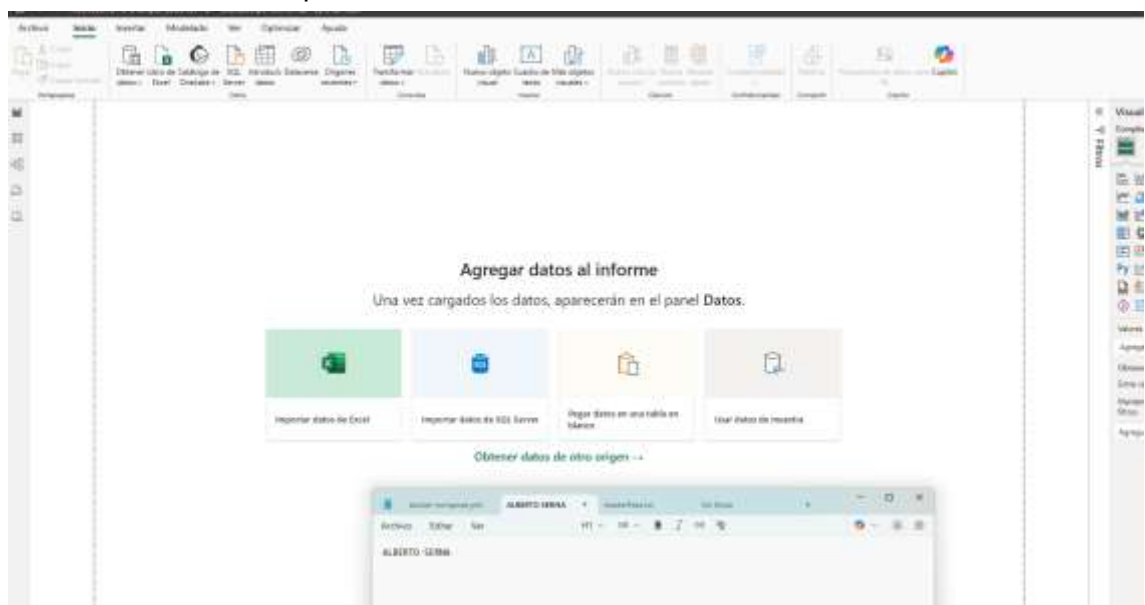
Archivo Inicio Insertar Modelado Ver Optimizar Ayuda

Pegar Cortar Copiar Copiar formato
Portapapeles

Obtener datos Libro de Excel Catálogo de OneLake SQL Server Introducir datos Dataverse Orígenes recientes
Datos

Transformar datos Actualizar
Consultas

Nuevo objeto visual Cuadro de texto Más objetos visuales
Insertar

Cálculos

Confidencialidad

Publicar
Compartir

Copilot
Copilot

Filtros

Visual

Agregar datos al informe

Una vez cargados los datos, aparecerán en el panel Datos.

Importar datos de Excel

Importar datos de SQL Server

Pegar datos en una tabla en blanco

Usar datos de muestra

Obtener datos de otro origen →

ALBERTO SERNA

Archivo Editar Ver

ALBERTO SERNA